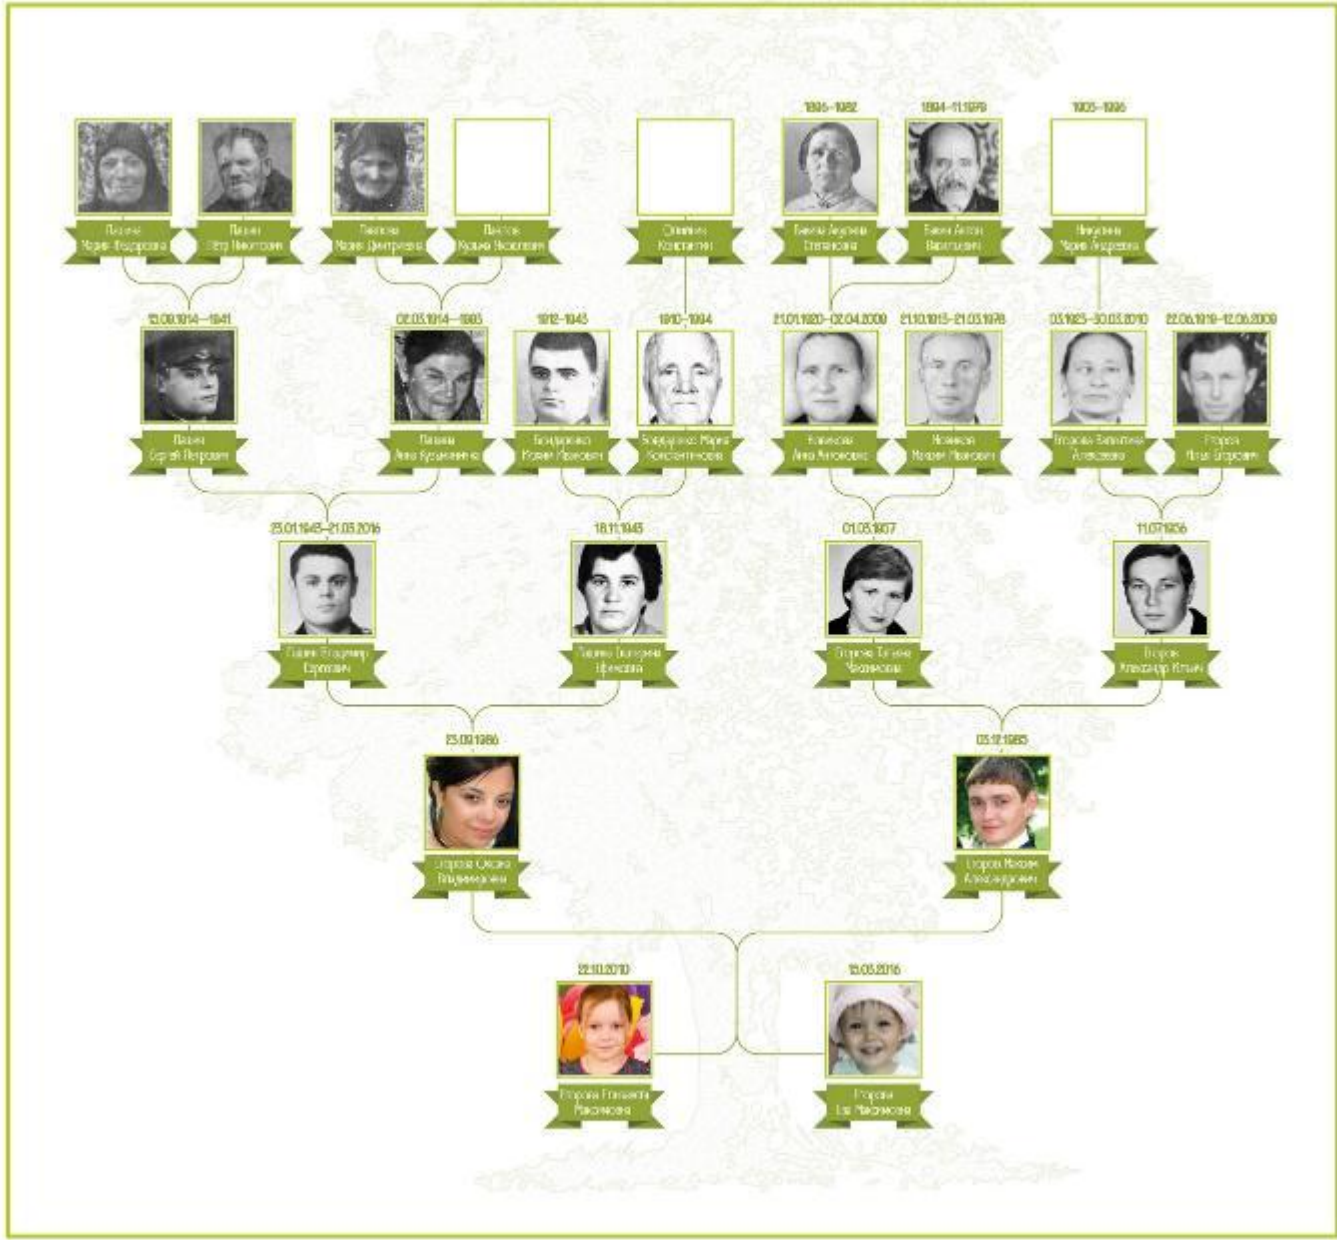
1895–1982

1894–11.1979

1905–1996

Пахина Мария Федоровна

Пахин Пётр Никитович

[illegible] Мария Дмитриевна

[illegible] Кузьма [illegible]

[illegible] Константин

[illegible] Степановна

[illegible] Васильевич

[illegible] Мария Андреевна

13.09.1914–1941

02.05.1914–1995

1912–1943

1910–1994

21.01.1920–02.04.2009

21.10.1915–21.03.1976

03.1925–30.03.2010

22.06.1919–12.06.2009

Пахин Сергей Петрович

Пахина Анна Кузьминична

Бондаренко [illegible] Иванович

Бондаренко Мария Константиновна

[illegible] Анна Антоновна

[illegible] Иванович

Егорова Валентина Алексеевна

Егоров Илья Егорович

23.01.1943–21.05.2016

18.11.1945

01.05.1957

11.07.1956

Пахин Владимир Сергеевич

Пахина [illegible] Ефимовна

Егорова Татьяна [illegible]

Егоров Александр Ильич

23.09.1986

05.12.1985

Егорова Оксана Владимировна

Егоров Максим Александрович

22.10.2010

15.05.2016

Егорова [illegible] Максимовна

Егорова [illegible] Максимовна